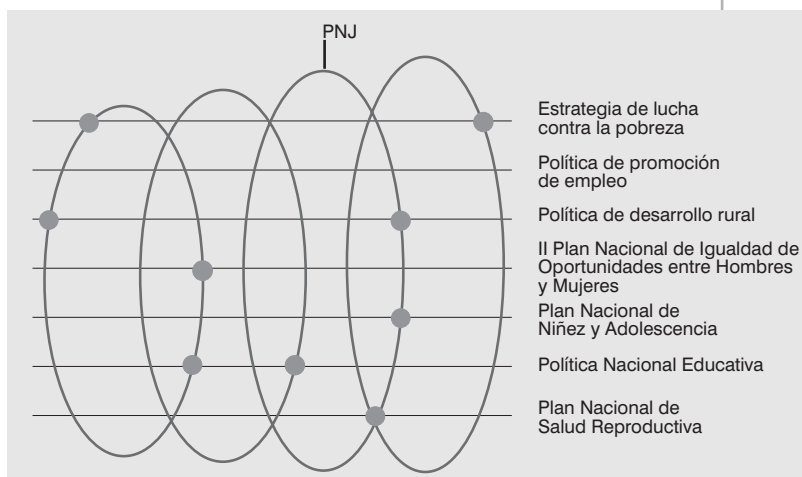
PNJ

Estrategia de lucha contra la pobreza

Política de promoción de empleo

Política de desarrollo rural

II Plan Nacional de Igualdad de Oportunidades entre Hombres y Mujeres

Plan Nacional de Niñez y Adolescencia

Política Nacional Educativa

Plan Nacional de Salud Reproductiva